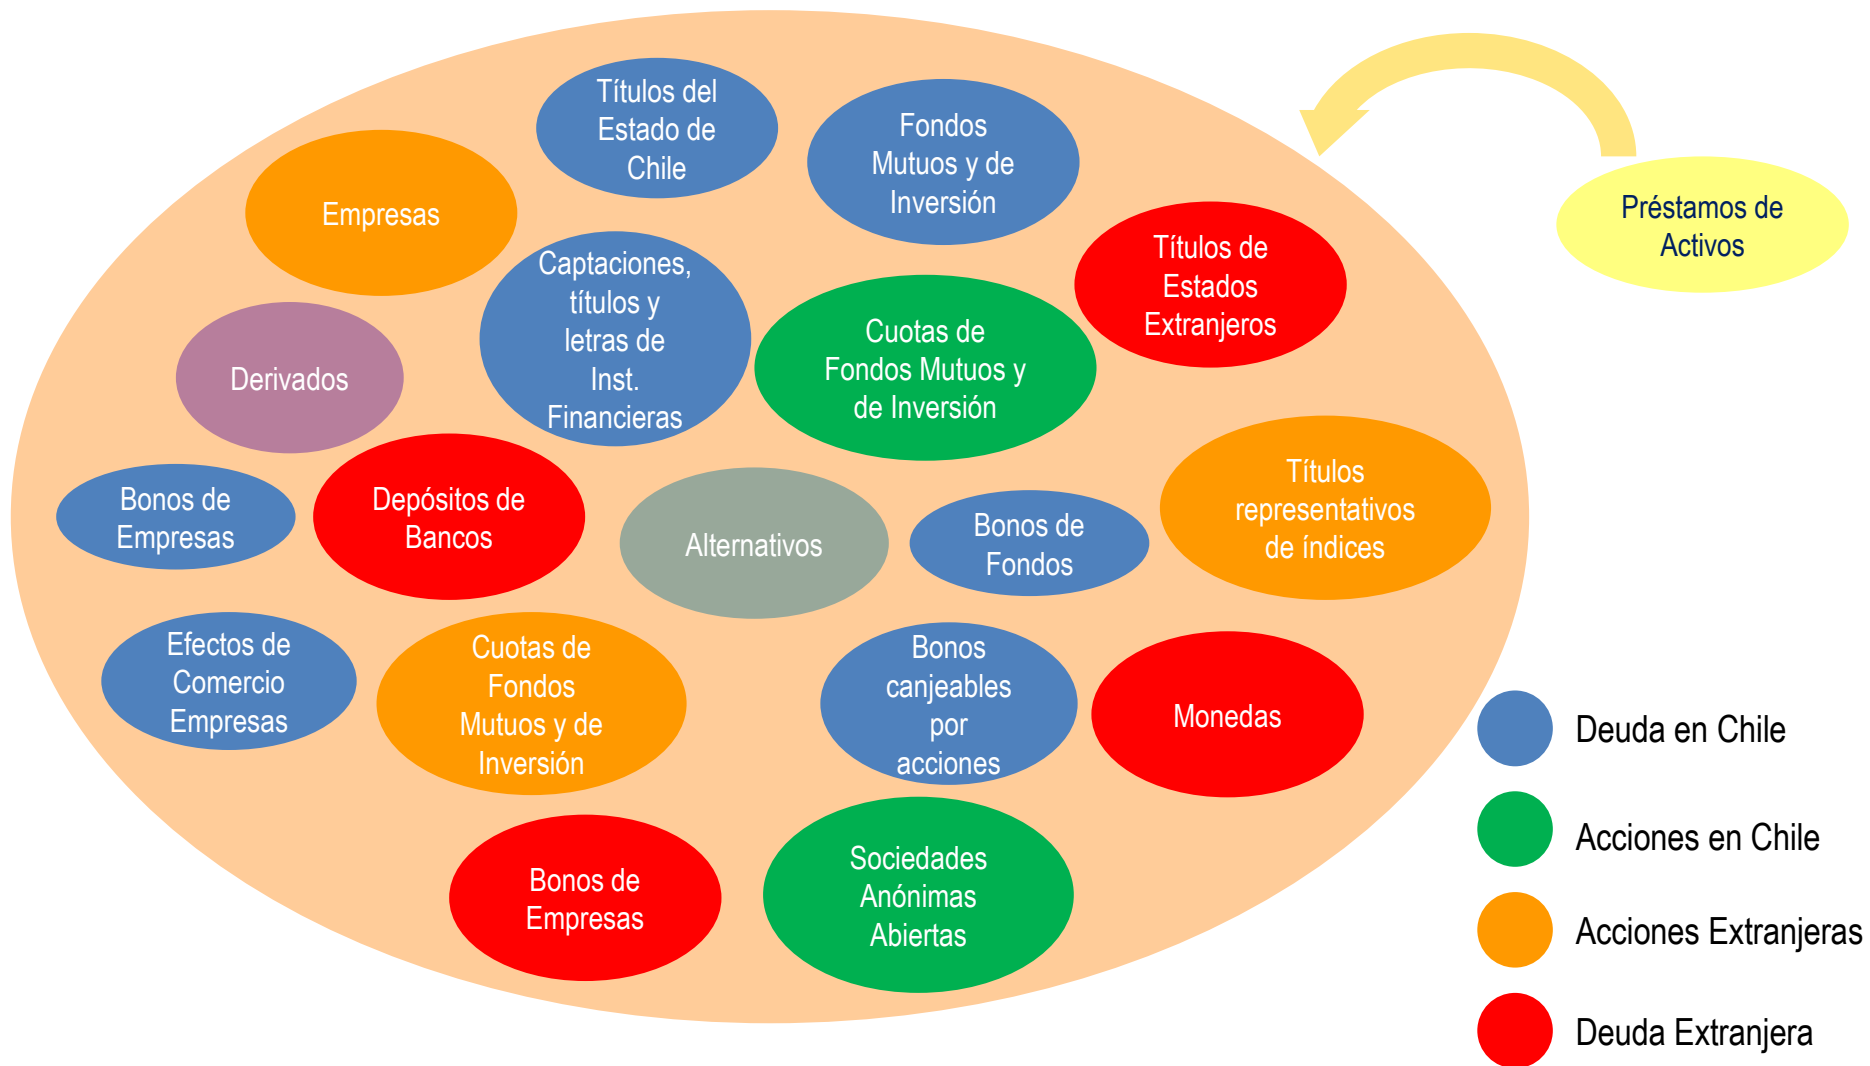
Títulos del Estado de Chile

Fondos Mutuos y de Inversión

Préstamos de Activos

Empresas

Captaciones, títulos y letras de Inst. Financieras

Títulos de Estados Extranjeros

Cuotas de Fondos Mutuos y de Inversión

Derivados

Bonos de Empresas

Depósitos de Bancos

Alternativos

Bonos de Fondos

Títulos representativos de índices

Efectos de Comercio Empresas

Cuotas de Fondos Mutuos y de Inversión

Bonos canjeables por acciones

Monedas

Bonos de Empresas

Sociedades Anónimas Abiertas

Deuda en Chile

Acciones en Chile

Acciones Extranjeras

Deuda Extranjera